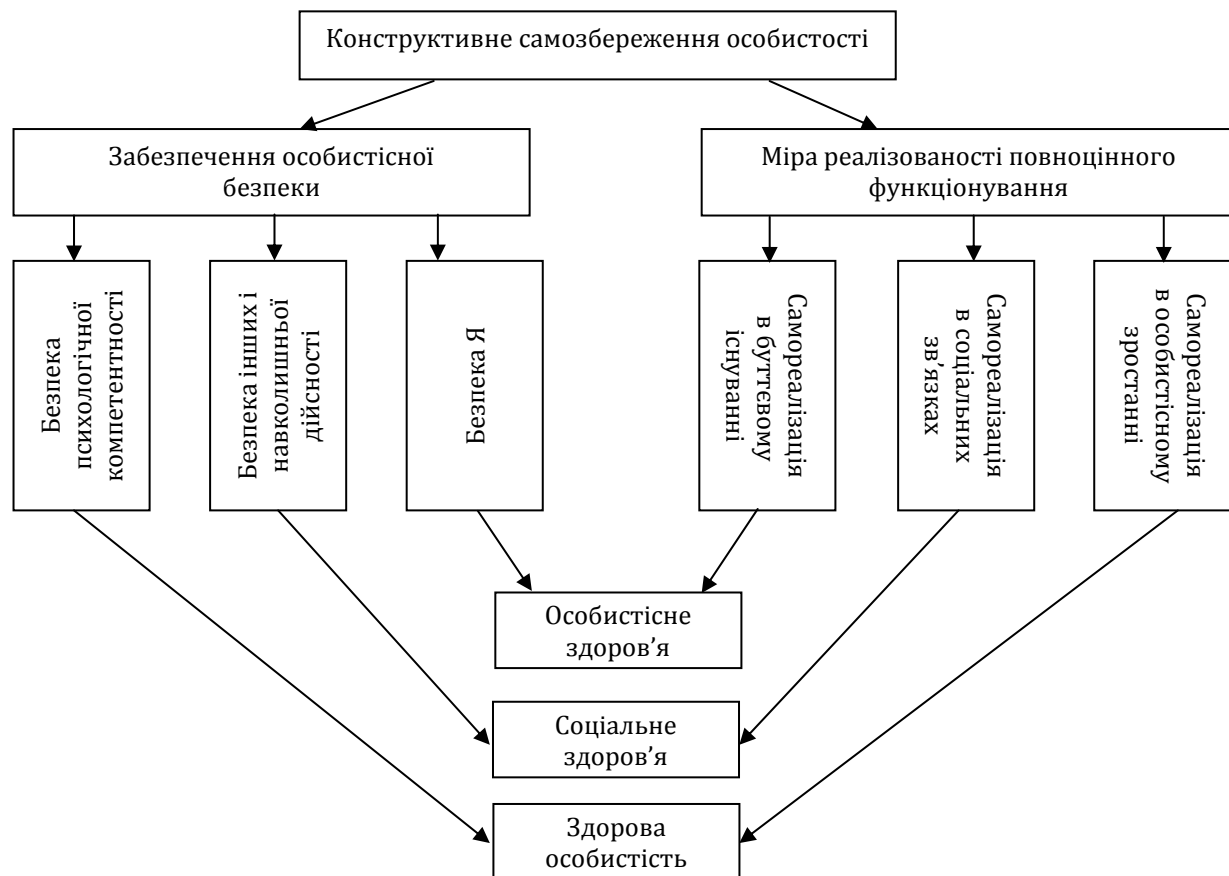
Конструктивне самозбереження особистості

Забезпечення особистісної безпеки

Міра реалізованості повноцінного функціонування

Безпека психологічної компетентності

Безпека інших і навколишньої дійсності

Безпека Я

Самореалізація в буттєвому існуванні

Самореалізація в соціальних зв'язках

Самореалізація в особистісному зростанні

Особистісне здоров'я

Соціальне здоров'я

Здорова особистість